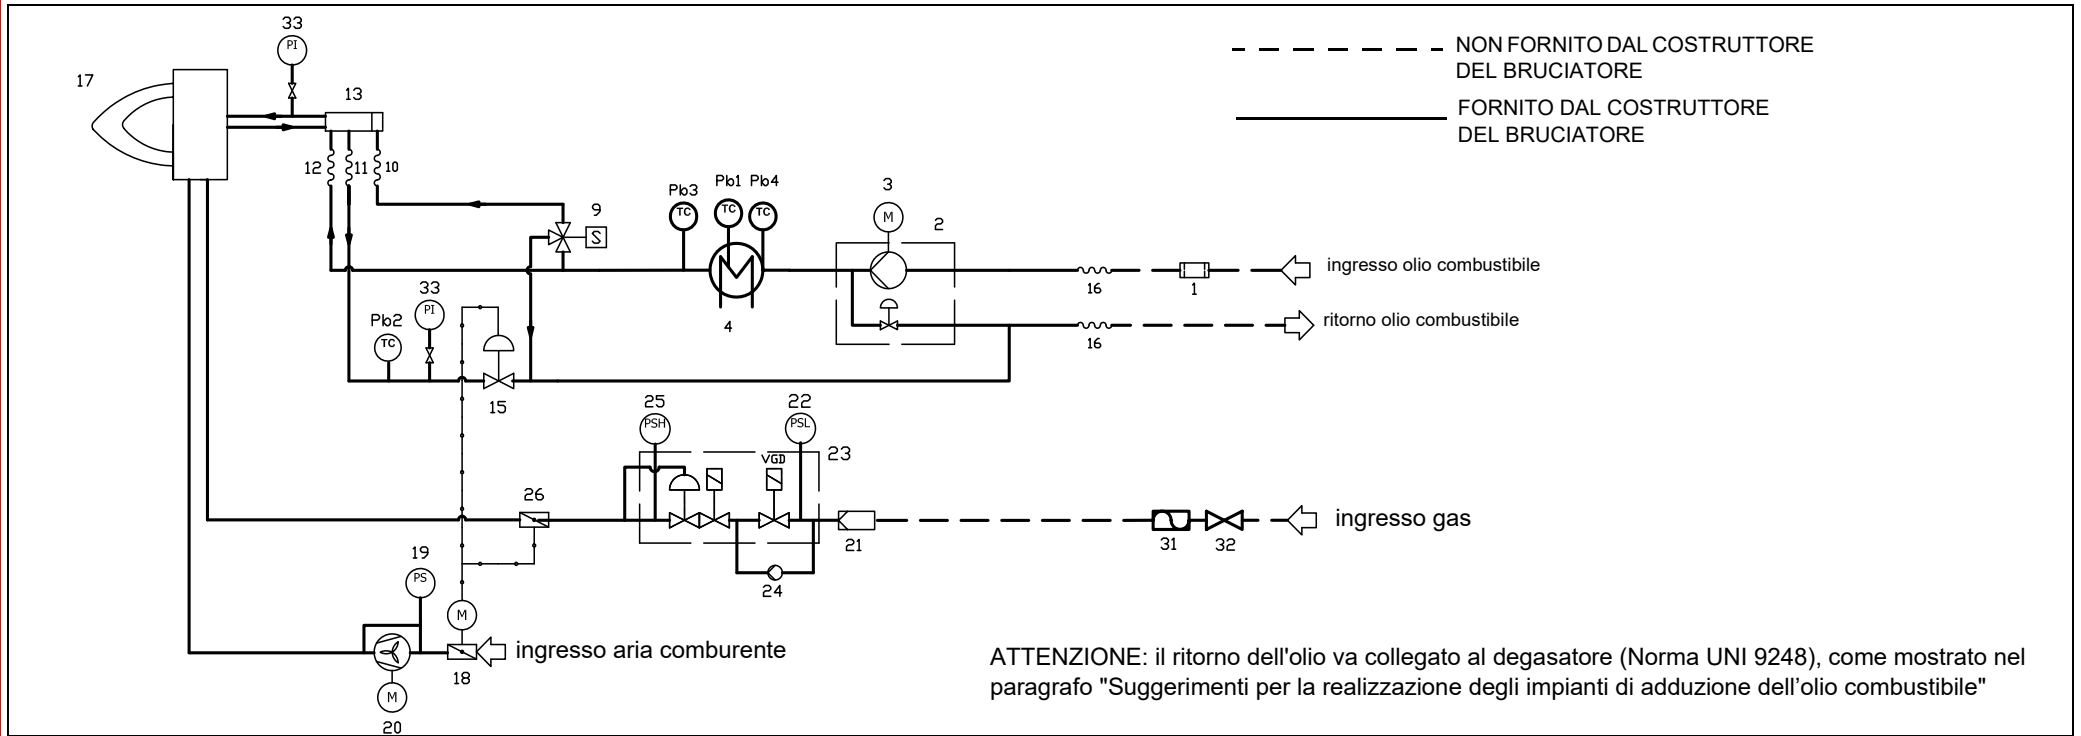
NON FORNITO DAL COSTRUTTORE DEL BRUCIATORE

FORNITO DAL COSTRUTTORE DEL BRUCIATORE

33
PI
17
13
12
11
10
9
S
Pb3
TC
Pb1
TC
Pb4
TC
3
M
2
ingresso olio combustibile
16
1
4
ritorno olio combustibile
16
Pb2
TC
33
PI
15
25
PSH
22
PSL
VGD
23
26
21
31
32
ingresso gas
24
19
PS
M
ingresso aria comburente
18
M
20

ATTENZIONE: il ritorno dell'olio va collegato al degasatore (Norma UNI 9248), come mostrato nel paragrafo "Suggerimenti per la realizzazione degli impianti di adduzione dell’olio combustibile"